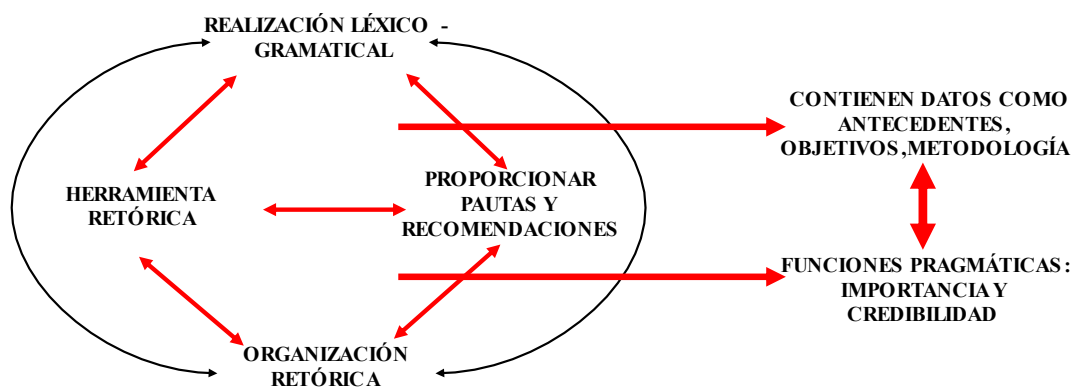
REALIZACIÓN LÉXICO - GRAMATICAL

HERRAMIENTA RETÓRICA

PROPORCIONAR PAUTAS Y RECOMENDACIONES

ORGANIZACIÓN RETÓRICA

CONTIENEN DATOS COMO ANTECEDENTES, OBJETIVOS, METODOLOGÍA

FUNCIONES PRAGMÁTICAS: IMPORTANCIA Y CREDIBILIDAD